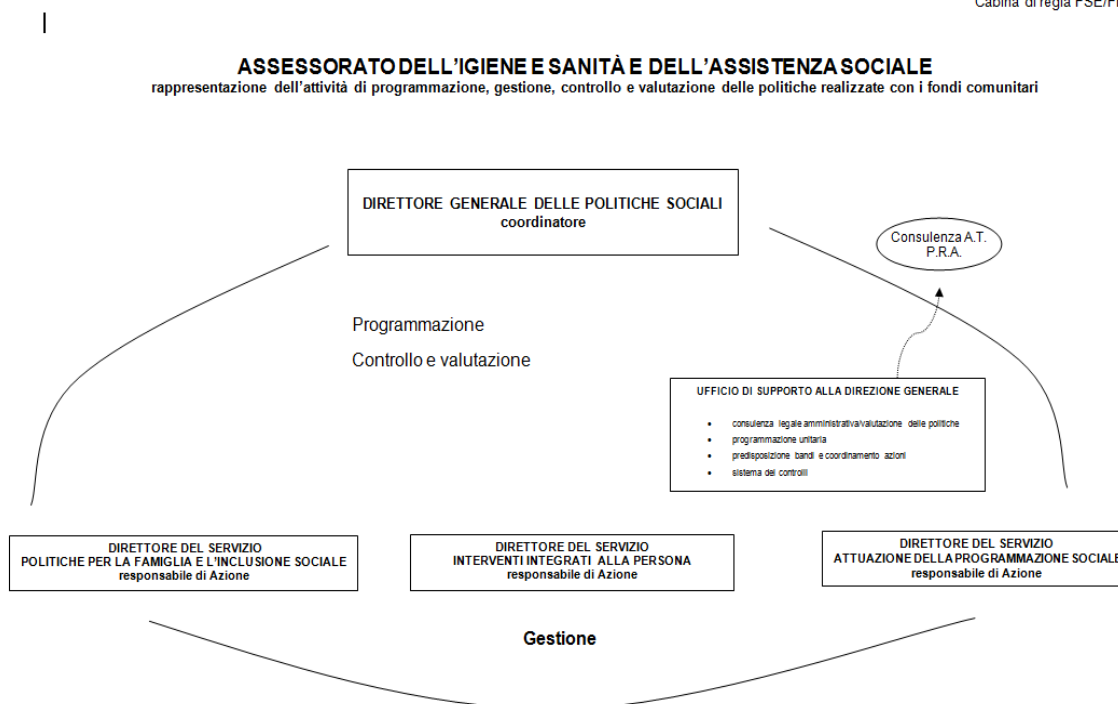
Cabina di regia FSE/F

ASSESSORATO DELL'IGIENE E SANITÀ E DELL'ASSISTENZA SOCIALE
rappresentazione dell'attività di programmazione, gestione, controllo e valutazione delle politiche realizzate con i fondi comunitari

DIRETTORE GENERALE DELLE POLITICHE SOCIALI
coordinatore

Consulenza A.T. P.R.A.

Programmazione

Controllo e valutazione

UFFICIO DI SUPPORTO ALLA DIREZIONE GENERALE

- consulenza legale amministrativa/valutazione delle politiche
- programmazione unitaria
- predisposizione bandi e coordinamento azioni
- sistema dei controlli

DIRETTORE DEL SERVIZIO
POLITICHE PER LA FAMIGLIA E L'INCLUSIONE SOCIALE
responsabile di Azione

DIRETTORE DEL SERVIZIO
INTERVENTI INTEGRATI ALLA PERSONA
responsabile di Azione

DIRETTORE DEL SERVIZIO
ATTUAZIONE DELLA PROGRAMMAZIONE SOCIALE
responsabile di Azione

Gestione